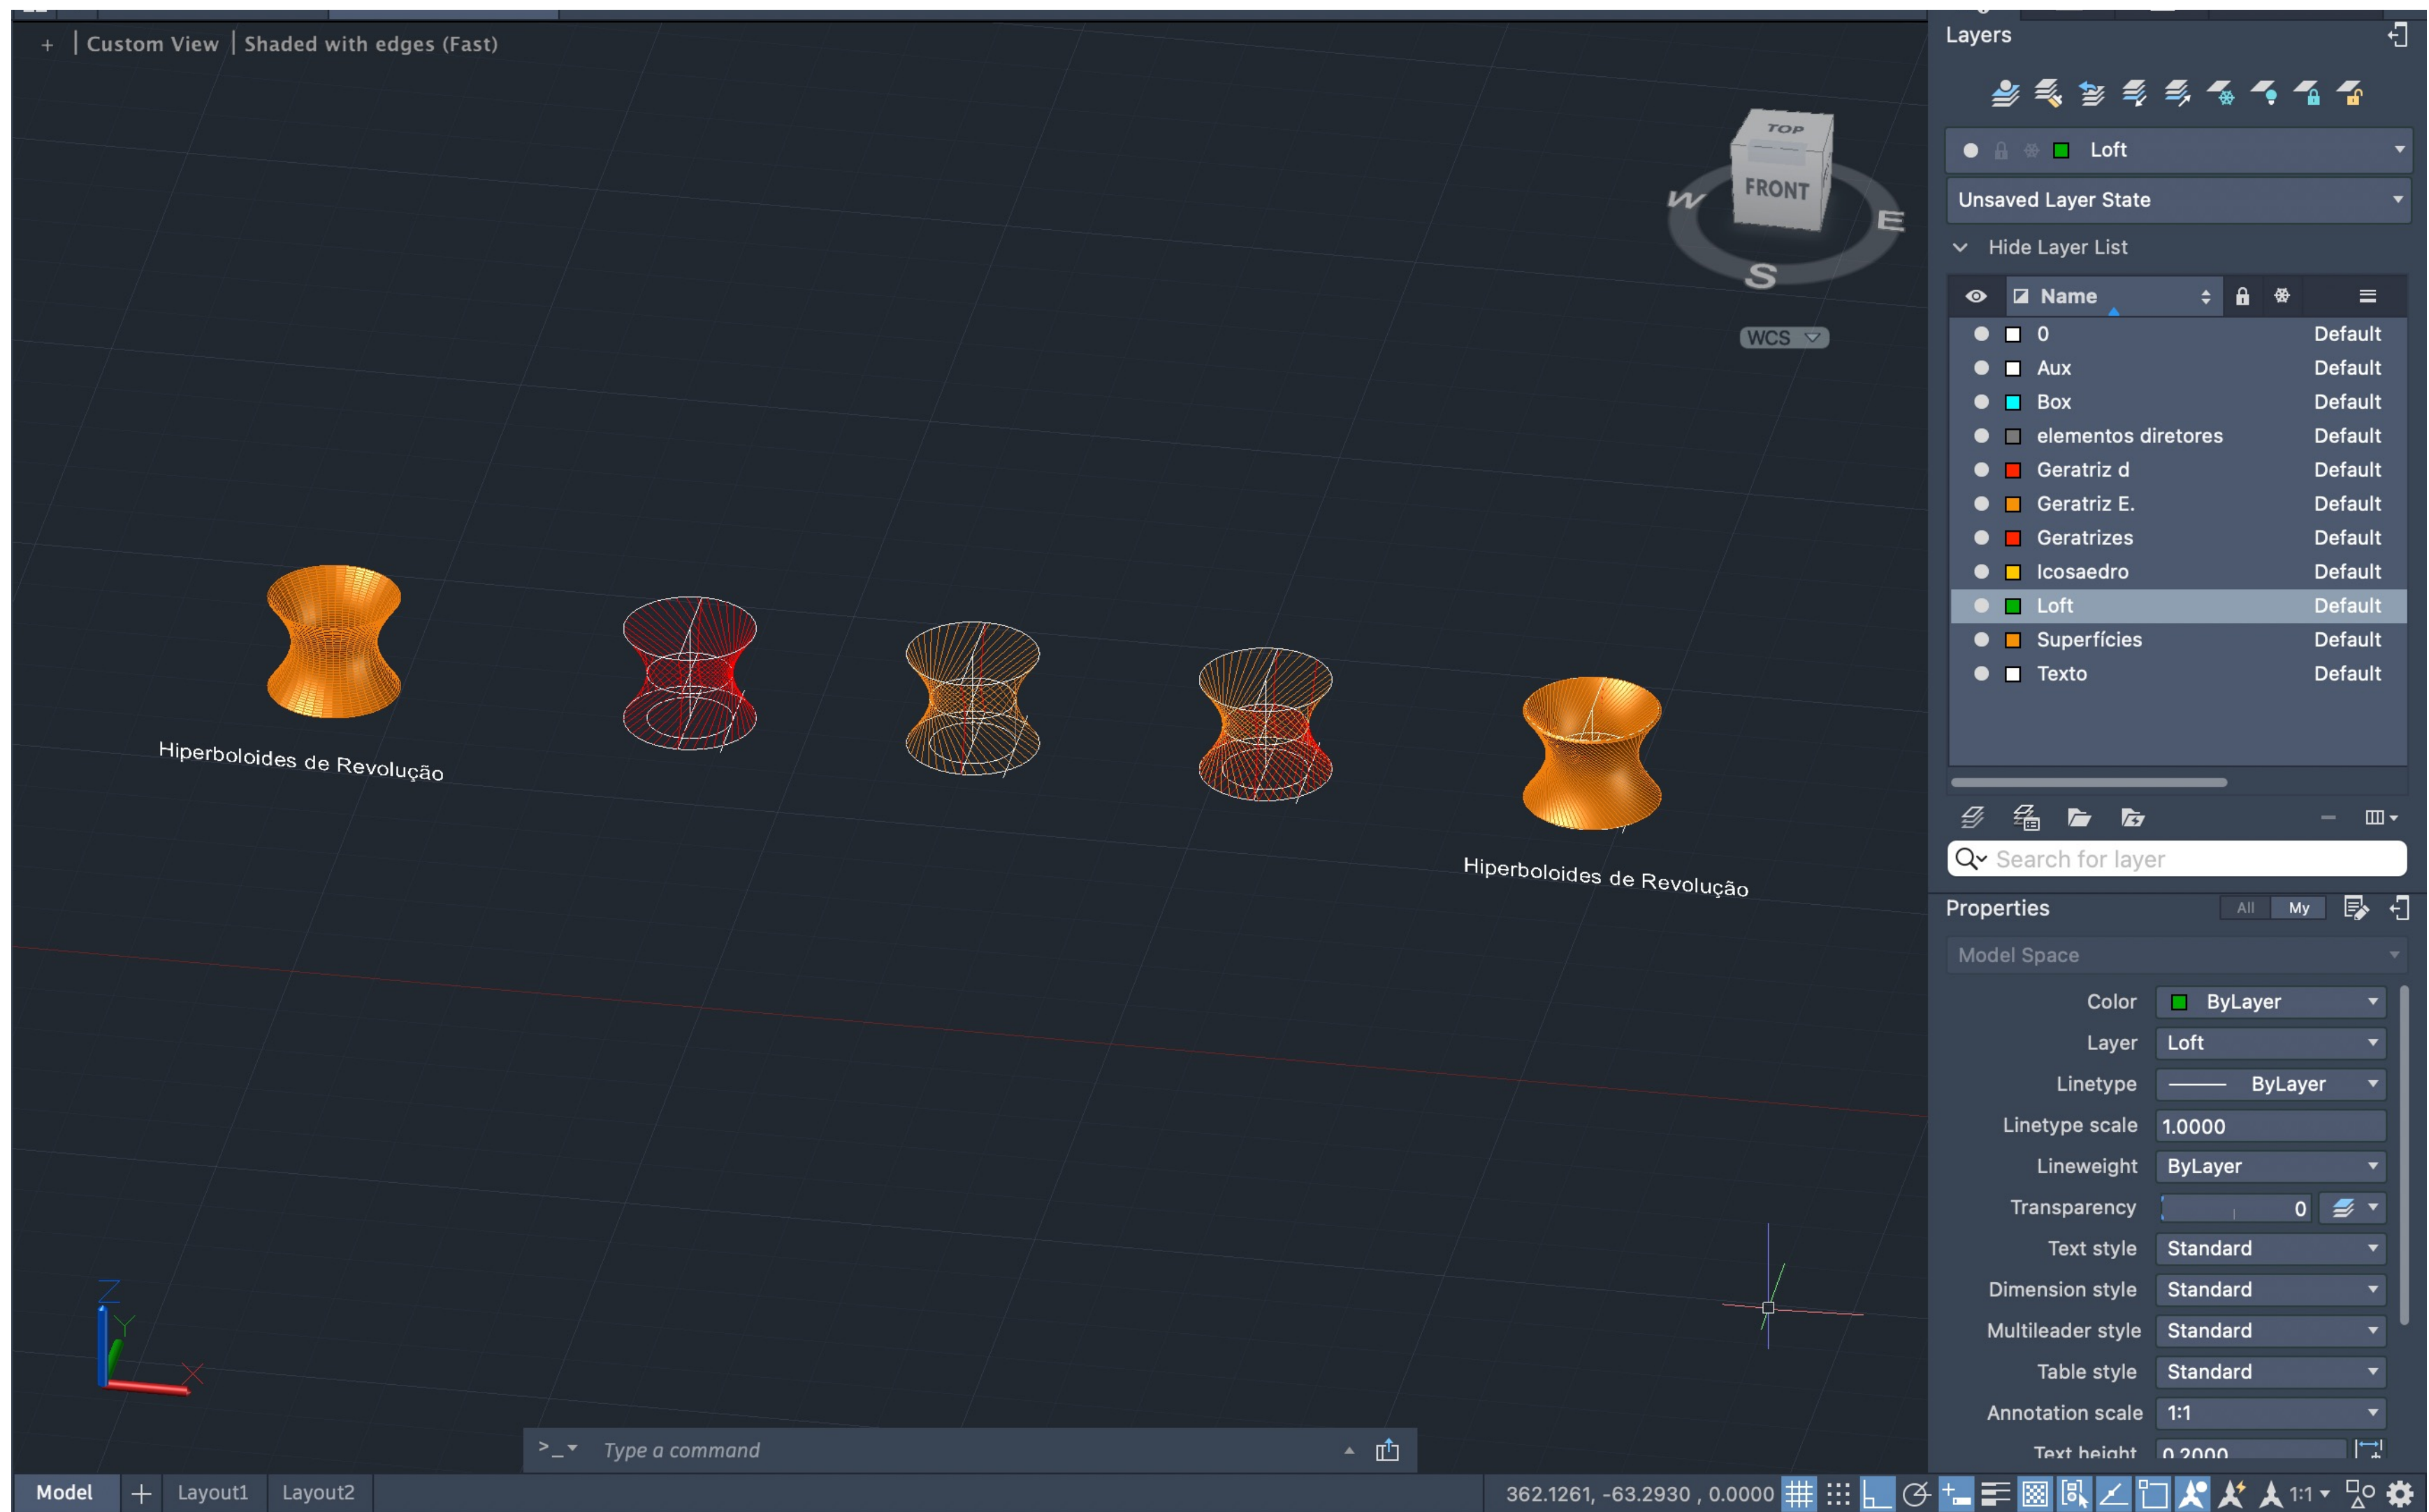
+ | Custom View | Shaded with edges (Fast)

TOP
FRONT
W
E
S
WCS

Hiperboloides de Revolução

Hiperboloides de Revolução

Layers

Loft

Unsaved Layer State

Hide Layer List

| Name | |
|---|---|
| 0 | Default |
| Aux | Default |
| Box | Default |
| elementos diretores | Default |
| Geratriz d | Default |
| Geratriz E. | Default |
| Geratrizes | Default |
| Icosaedro | Default |
| Loft | Default |
| Superfícies | Default |
| Texto | Default |

Search for layer

Properties All My

Model Space

| | |
|---|---|
| Color | ByLayer |
| Layer | Loft |
| Linetype | ByLayer |
| Linetype scale | 1.0000 |
| Lineweight | ByLayer |
| Transparency | 0 |
| Text style | Standard |
| Dimension style | Standard |
| Multileader style | Standard |
| Table style | Standard |
| Annotation scale | 1:1 |
| Text height | 0.2000 |

>_ Type a command

Model + Layout1 Layout2

362.1261, -63.2930 , 0.0000

1:1